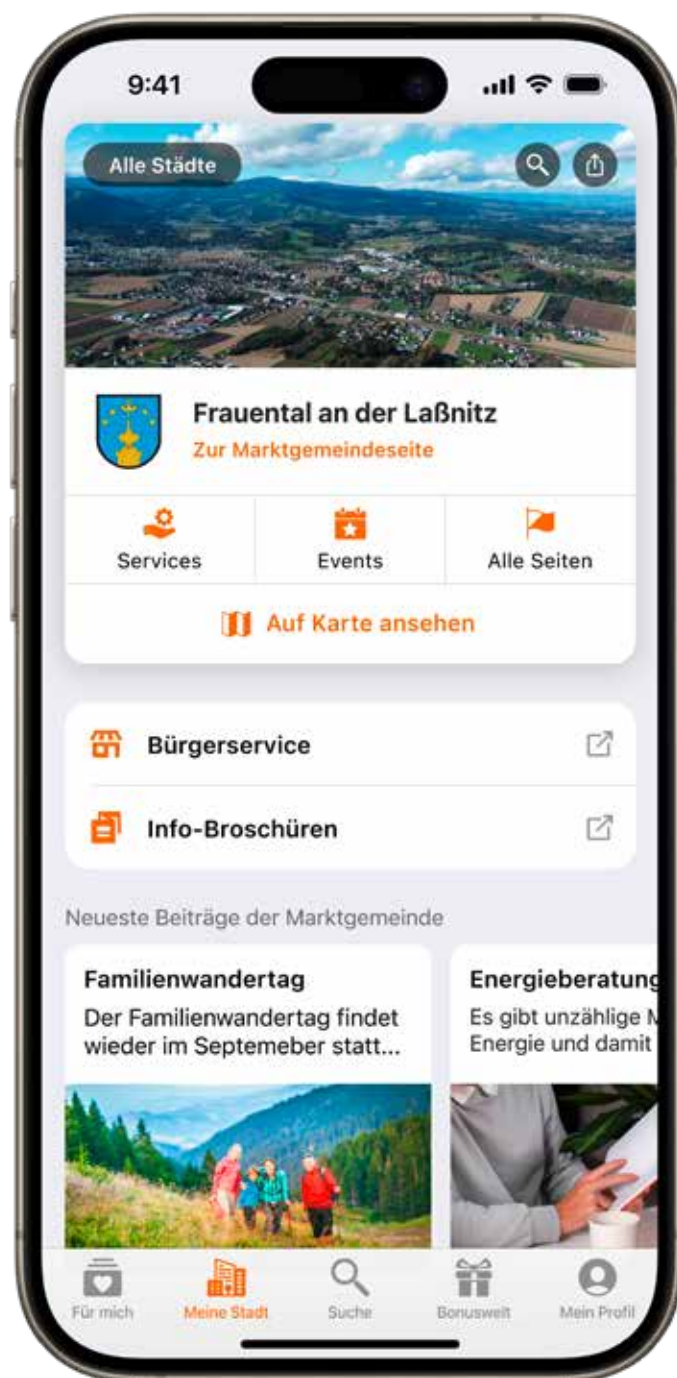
9:41

Alle Städte

Frauental an der Laßnitz
Zur Marktgemeindeseite

Services
Events
Alle Seiten

Auf Karte ansehen

Bürgerservice

Info-Broschüren

Neueste Beiträge der Marktgemeinde

Familienwandertag
Der Familienwandertag findet wieder im Septemeber statt...

Energieberatung
Es gibt unzählige M
Energie und damit

Für mich
Meine Stadt
Suche
Bonuswelt
Mein Profil